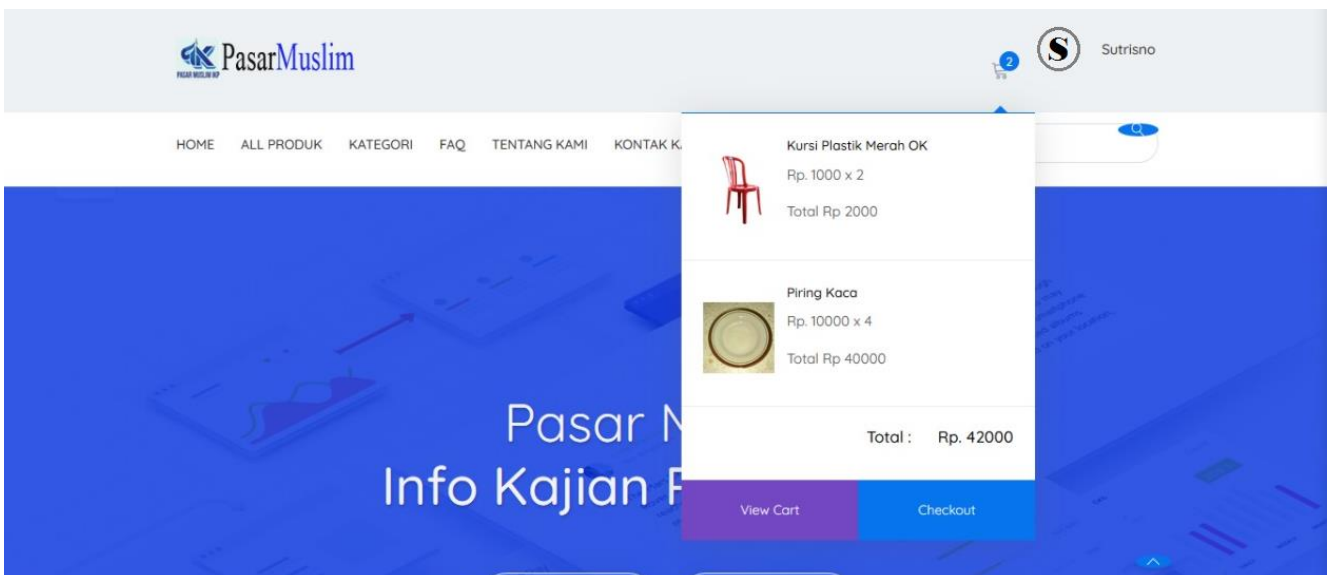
PasarMuslim
PASAR MUSLIM KP

2 S Sutrisno

HOME ALL PRODUK KATEGORI FAQ TENTANG KAMI KONTAK K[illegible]

Kursi Plastik Merah OK
Rp. 1000 x 2
Total Rp 2000

Piring Kaca
Rp. 10000 x 4
Total Rp 40000

Total : Rp. 42000

View Cart Checkout

Pasar M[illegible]
Info Kajian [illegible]